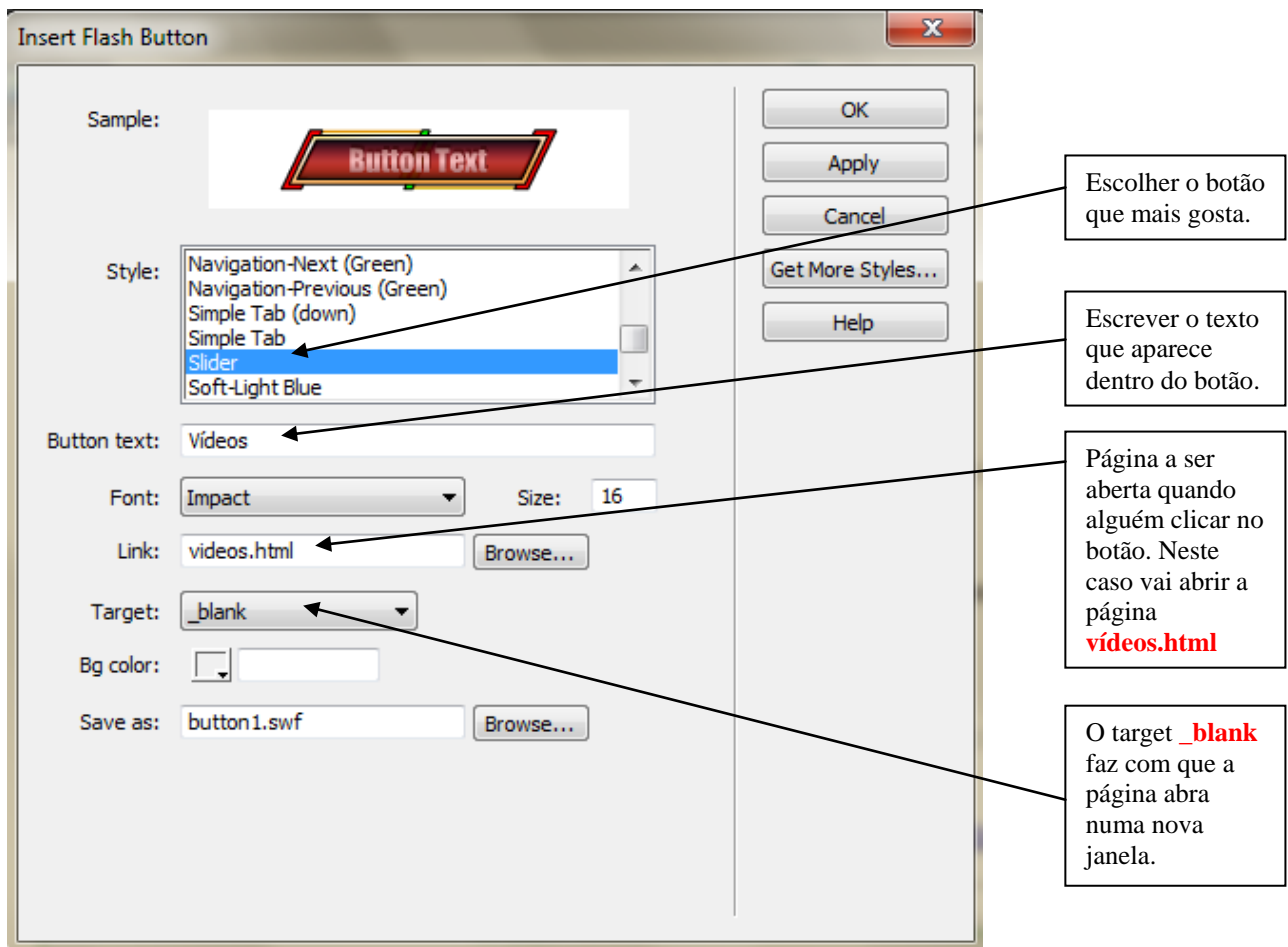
Insert Flash Button

Sample:

Button Text

Style:

Navigation-Next (Green)
Navigation-Previous (Green)
Simple Tab (down)
Simple Tab
Slider
Soft-Light Blue

Button text: Vídeos

Font: Impact

Size: 16

Link: videos.html

Browse...

Target: _blank

Bg color:

Save as: button1.swf

Browse...

OK

Apply

Cancel

Get More Styles...

Help

Escolher o botão que mais gosta.

Escrever o texto que aparece dentro do botão.

Página a ser aberta quando alguém clicar no botão. Neste caso vai abrir a página **vídeos.html**

O target **_blank** faz com que a página abra numa nova janela.